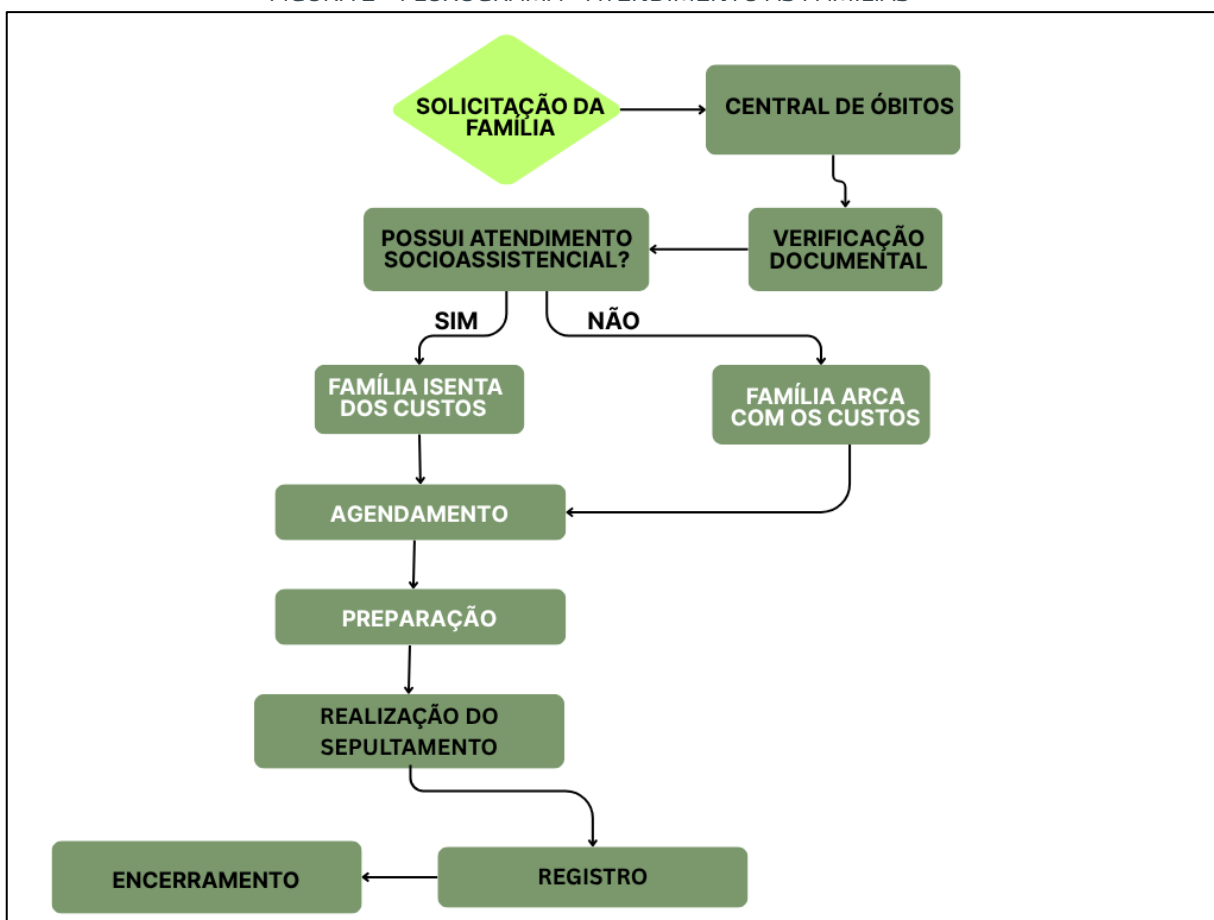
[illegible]

SOLICITAÇÃO DA FAMÍLIA

CENTRAL DE ÓBITOS

VERIFICAÇÃO DOCUMENTAL

POSSUI ATENDIMENTO SOCIOASSISTENCIAL?

SIM

NÃO

FAMÍLIA ISENTA DOS CUSTOS

FAMÍLIA ARCA COM OS CUSTOS

AGENDAMENTO

PREPARAÇÃO

REALIZAÇÃO DO SEPULTAMENTO

REGISTRO

ENCERRAMENTO